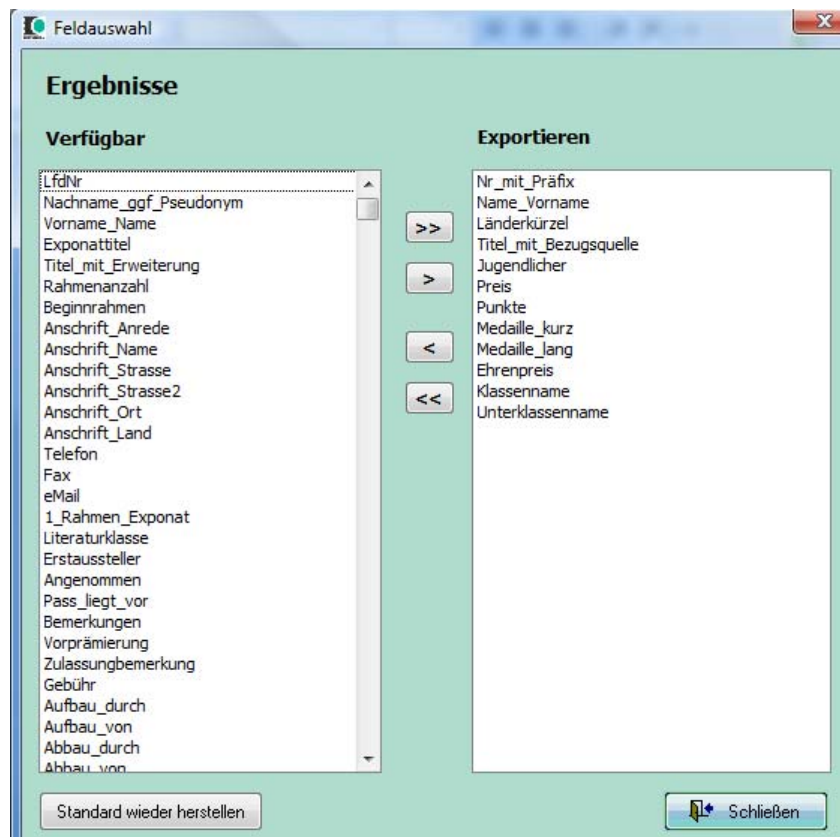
Feldauswahl

Ergebnisse

Verfügbar

LfdNr
Nachname_ggf_Pseudonym
Vorname_Name
Exponattitel
Titel_mit_Erweiterung
Rahmenanzahl
Beginnrahmen
Anschrift_Anrede
Anschrift_Name
Anschrift_Strasse
Anschrift_Strasse2
Anschrift_Ort
Anschrift_Land
Telefon
Fax
eMail
1_Rahmen_Exponat
Literaturklasse
Erstaussteller
Angenommen
Pass_liegt_vor
Bemerkungen
Vorprämierung
Zulassungbemerkung
Gebühr
Aufbau_durch
Aufbau_von
Abbau_durch
Abbau_von

>>
>
<
<<

Exportieren

Nr_mit_Präfix
Name_Vorname
Länderkürzel
Titel_mit_Bezugsquelle
Jugendlicher
Preis
Punkte
Medaille_kurz
Medaille_lang
Ehrenpreis
Klassenname
Unterklassenname

Standard wieder herstellen

Schließen